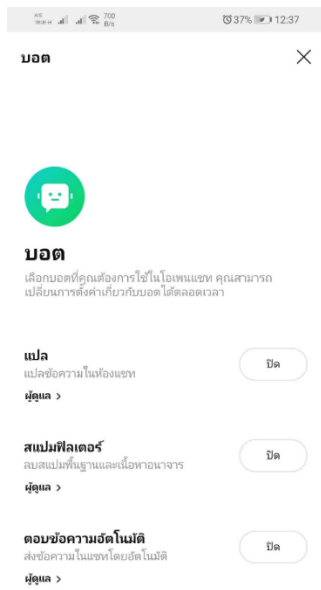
700 B/s 37% 12:37

บอต

บอต

เลือกบอตที่คุณต้องการใช้ในโอเพนแชท คุณสามารถเปลี่ยนการตั้งค่าเกี่ยวกับบอตได้ตลอดเวลา

แปล
แปลข้อความในห้องแชท
ผู้ดูแล >
ปิด

สแปมฟิลเตอร์
ลบสแปมพื้นฐานและเนื้อหาอนาจาร
ผู้ดูแล >
ปิด

ตอบข้อความอัตโนมัติ
ส่งข้อความในแชทโดยอัตโนมัติ
ผู้ดูแล >
ปิด